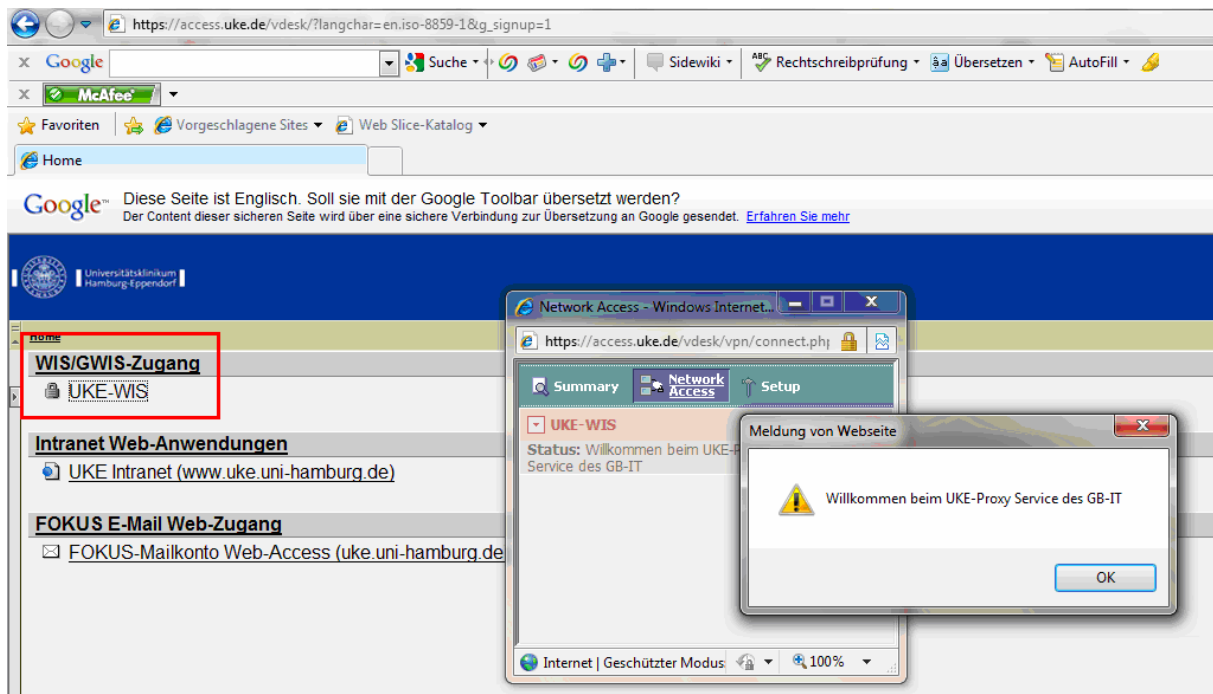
https://access.uke.de/vdesk/?langchar=en.iso-8859-1&g_signup=1

X Google Suche Sidewiki Rechtschreibprüfung Übersetzen AutoFill

X McAfee

Favoriten Vorgeschlagene Sites Web Slice-Katalog

Home

Google Diese Seite ist Englisch. Soll sie mit der Google Toolbar übersetzt werden?
Der Content dieser sicheren Seite wird über eine sichere Verbindung zur Übersetzung an Google gesendet. Erfahren Sie mehr

Universitätsklinikum Hamburg-Eppendorf

Home

WIS/GWIS-Zugang
UKE-WIS

Intranet Web-Anwendungen
UKE Intranet (www.uke.uni-hamburg.de)

FOKUS E-Mail Web-Zugang
FOKUS-Mailkonto Web-Access (uke.uni-hamburg.de

Network Access - Windows Internet...
https://access.uke.de/vdesk/vpn/connect.php
Summary Network Access Setup
UKE-WIS
Status: Willkommen beim UKE-P
Service des GB-IT
Internet | Geschützter Modus 100%

Meldung von Webseite
Willkommen beim UKE-Proxy Service des GB-IT
OK